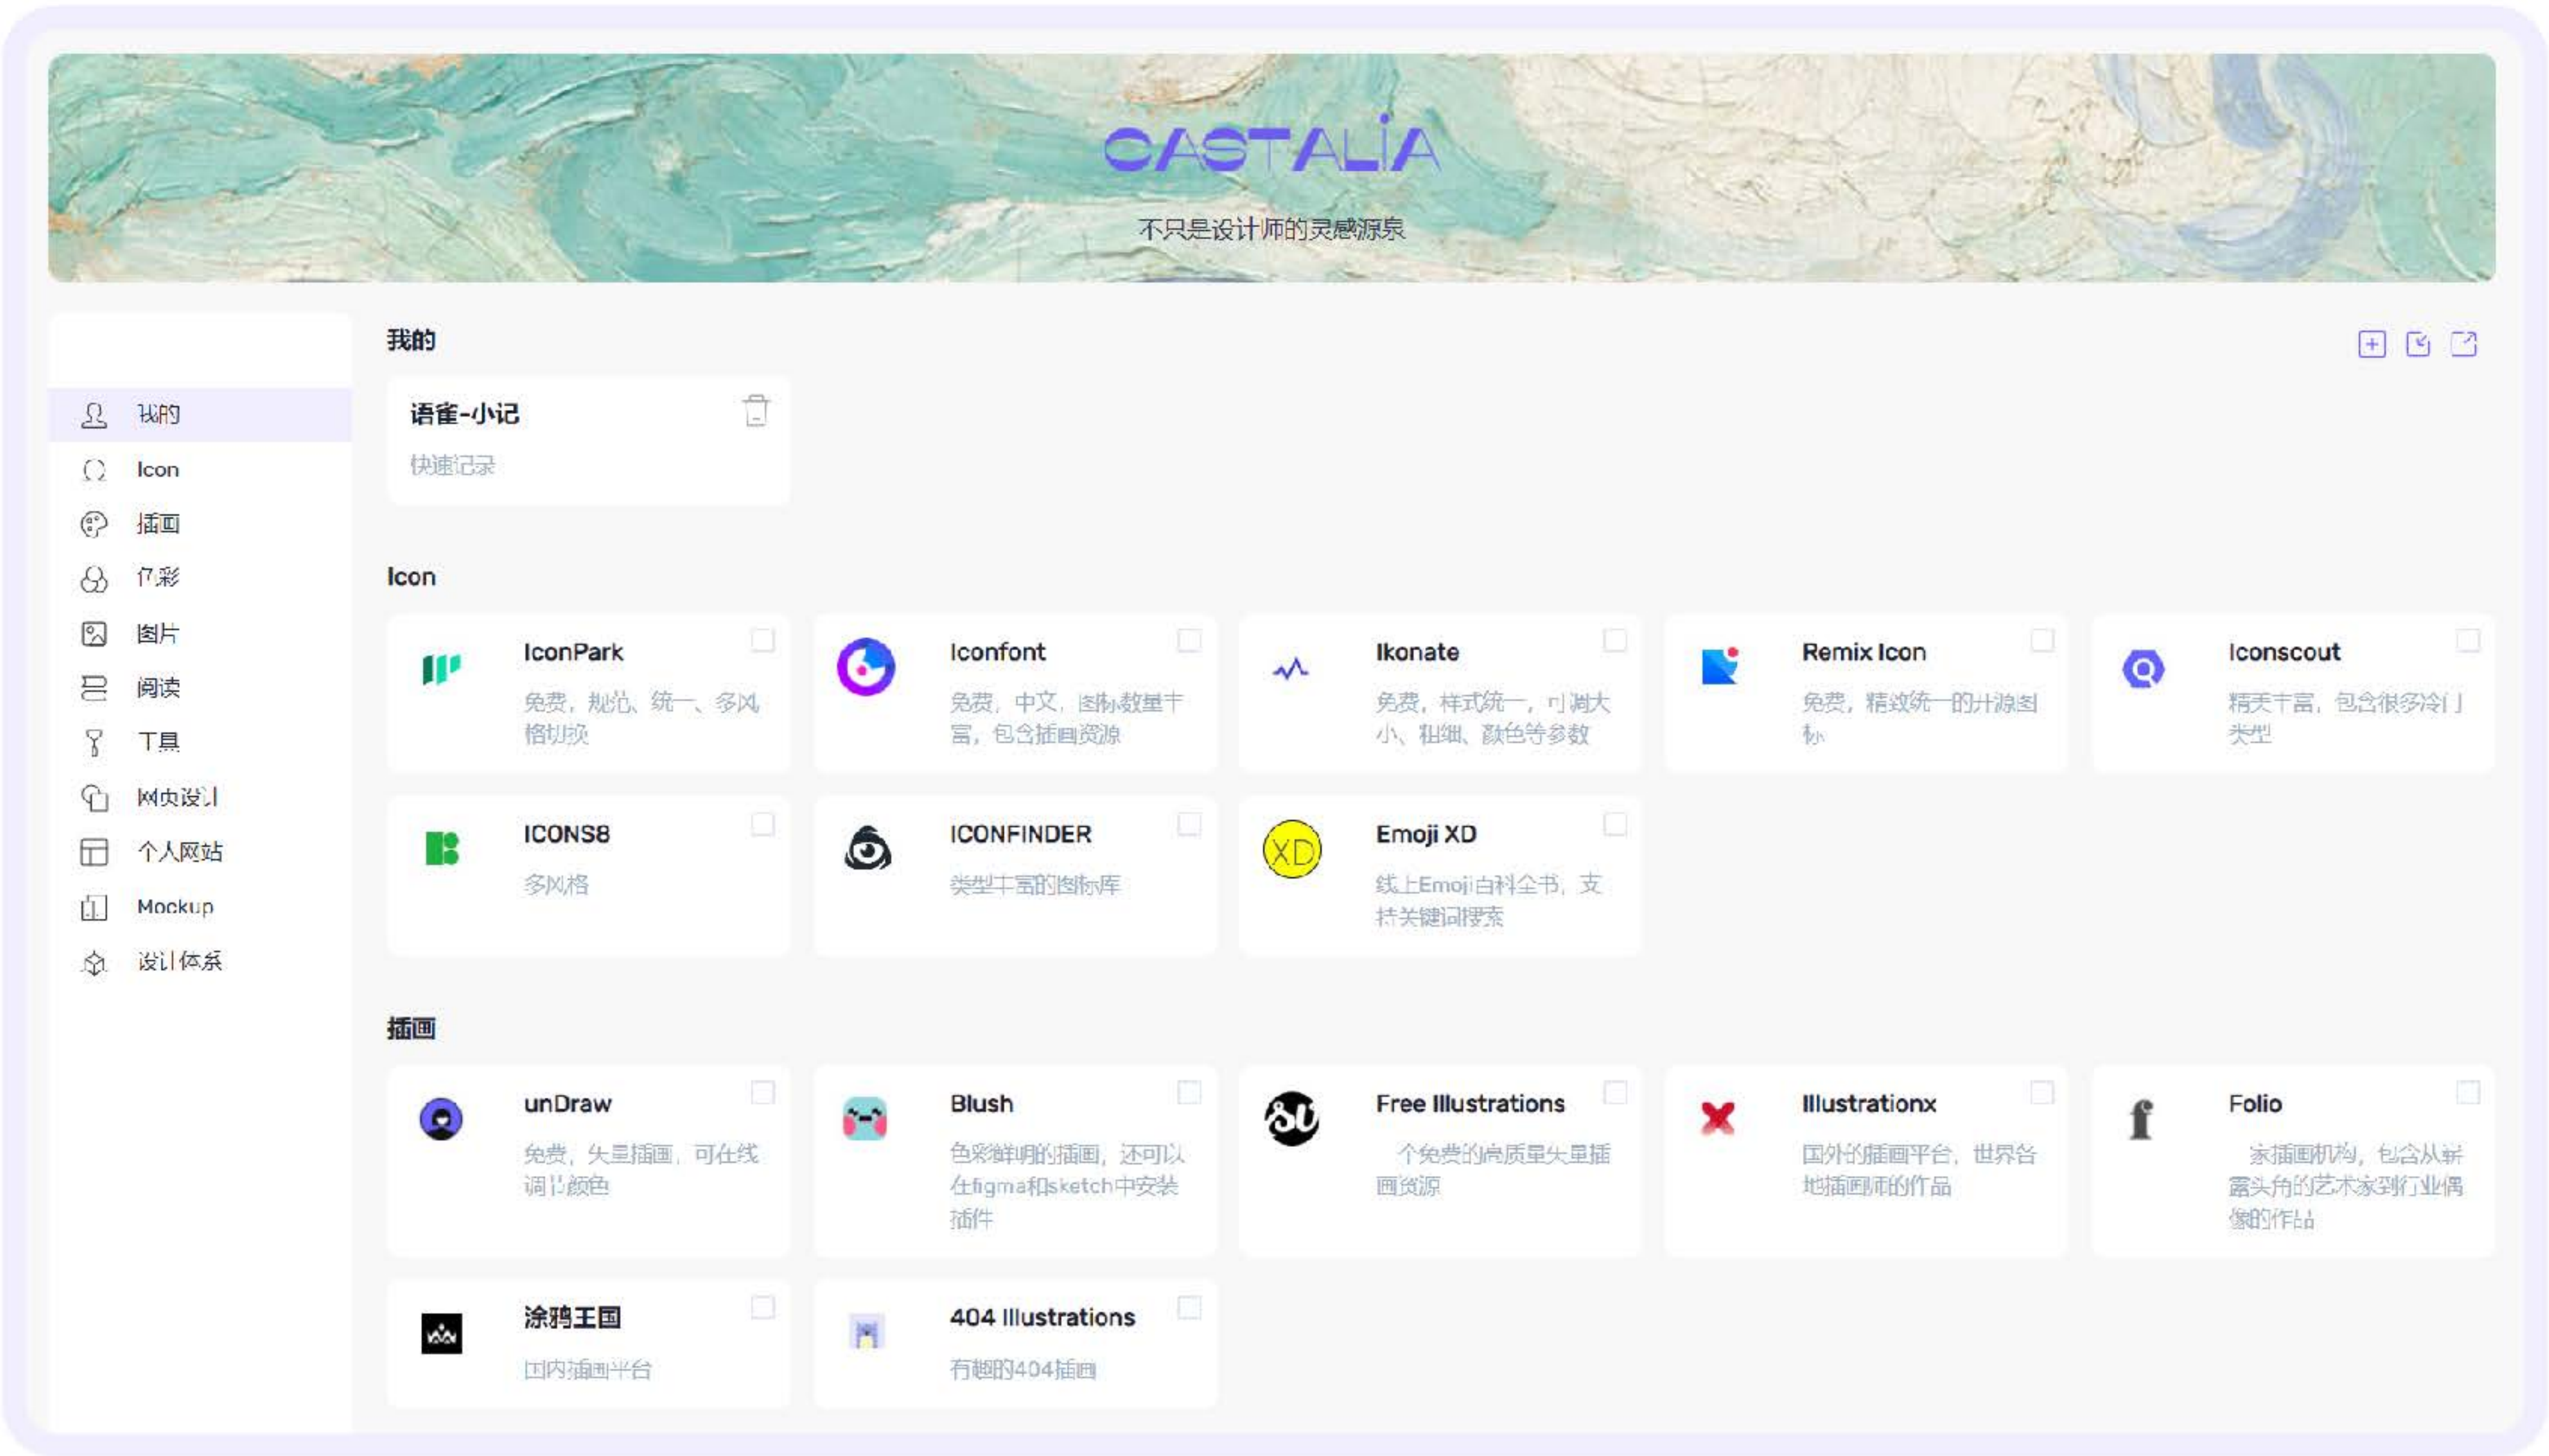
CASTALIA

不只是设计师的灵感源泉

我的
Icon
插画
色彩
图片
阅读
工具
网页设计
个人网站
Mockup
设计体系

我的

语雀-小记
快速记录

Icon

IconPark
免费，规范、统一、多风格切换

Iconfont
免费，中文，图标数量丰富，包含插画资源

Ikonate
免费，样式统一，可调大小、粗细、颜色等参数

Remix Icon
免费，精致统一的开源图标

Iconscout
精美丰富，包含很多冷门类型

ICONS8
多风格

ICONFINDER
类型丰富的图标库

Emoji XD
线上Emoji百科全书，支持关键词搜索

插画

unDraw
免费，矢量插画，可在线调节颜色

Blush
色彩鲜明的插画，还可以在figma和sketch中安装插件

Free Illustrations
个免费的高质量矢量插画资源

Illustrationx
国外的插画平台，世界各地插画师的作品

Folio
家插画机构，包含从崭露头角的艺术家到行业偶像的作品

涂鸦王国
国内插画平台

404 Illustrations
有趣的404插画